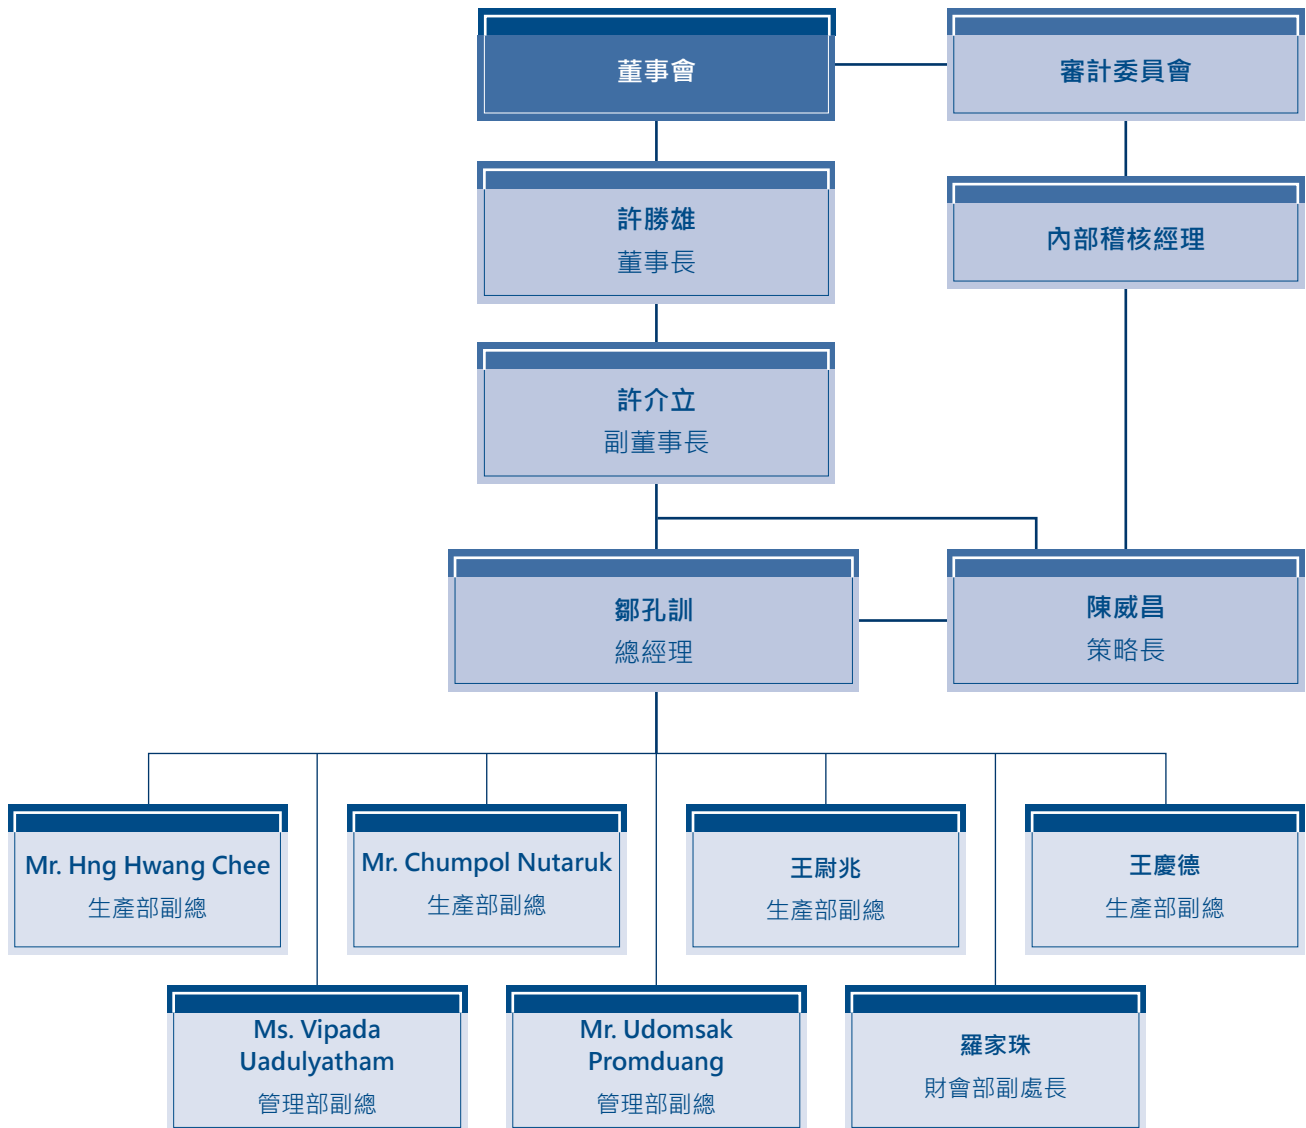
董事會

審計委員會

許勝雄
董事長

內部稽核經理

許介立
副董事長

鄒孔訓
總經理

陳威昌
策略長

Mr. Hng Hwang Chee
生產部副總

Mr. Chumpol Nutaruk
生產部副總

王尉兆
生產部副總

王慶德
生產部副總

Ms. Vipada Uadulyatham
管理部副總

Mr. Udomsak Promduang
管理部副總

羅家珠
財會部副處長